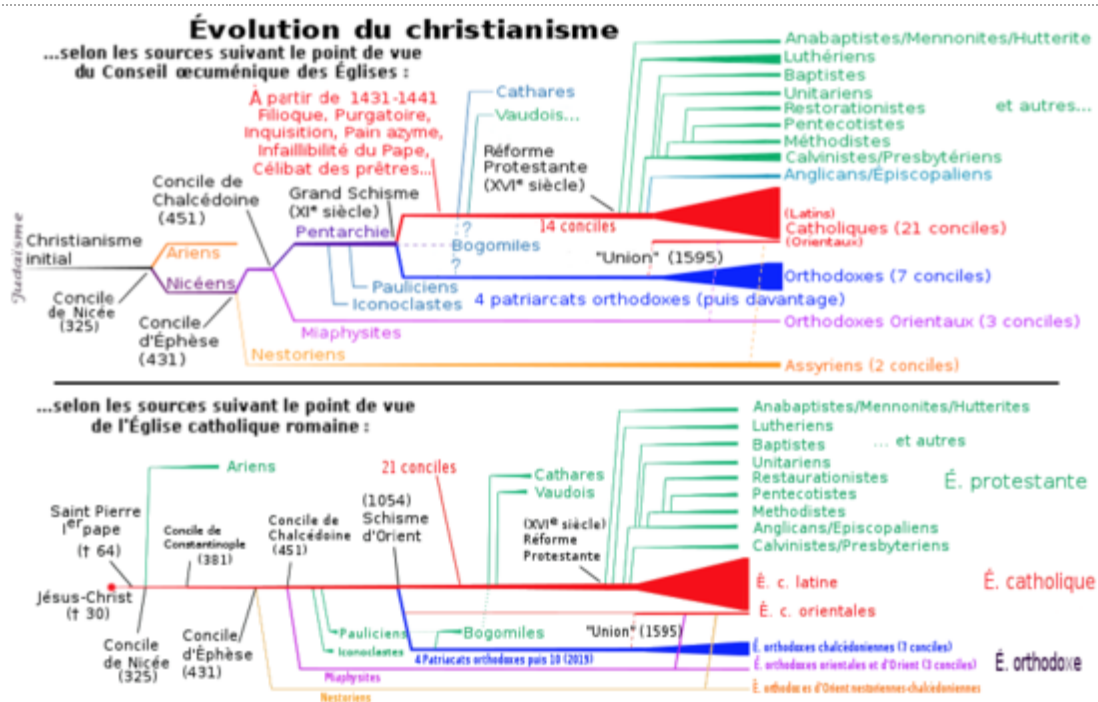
Évolution du christianisme
...selon les sources suivant le point de vue du Conseil œcuménique des Églises :

Judaïsme
Christianisme initial
Ariens
Nicéens
Concile de Nicée (325)
Concile d'Éphèse (431)
Concile de Chalcédoine (451)
Nestoriens
Miaphysites
Pentarchie
Grand Schisme (XIe siècle)
Pauliciens
Iconoclastes
À partir de 1431-1441 Filioque, Purgatoire, Inquisition, Pain azyme, Infaillibilité du Pape, Célibat des prêtres...
Cathares
Vaudois...
Bogomiles
?
?
Réforme Protestante (XVIe siècle)
14 conciles
"Union" (1595)
4 patriarcats orthodoxes (puis davantage)
Anabaptistes/Mennonites/Hutterite
Luthériens
Baptistes
Unitariens
Restorationistes
Pentecotistes
Méthodistes
Calvinistes/Presbytériens
Anglicans/Épiscopaliens
et autres...
(Latins)
Catholiques (21 conciles)
(Orientaux)
Orthodoxes (7 conciles)
Orthodoxes Orientaux (3 conciles)
Assyriens (2 conciles)

...selon les sources suivant le point de vue de l'Église catholique romaine :

Saint Pierre Ier pape († 64)
Jésus-Christ († 30)
Concile de Nicée (325)
Concile de Constantinople (381)
Concile d'Éphèse (431)
Concile de Chalcédoine (451)
Ariens
Pauliciens
Iconoclastes
Miaphysites
Nestoriens
(1054) Schisme d'Orient
21 conciles
Cathares
Vaudois
Bogomiles
(XVIe siècle) Réforme Protestante
"Union" (1595)
4 Patriarcats orthodoxes puis 10 (2019)
Anabaptistes/Mennonites/Hutterites
Lutheriens
Baptistes
... et autres
Unitariens
Restaurationistes
Pentecotistes
Methodistes
Anglicans/Episcopaliens
Calvinistes/Presbyteriens
É. protestante
É. c. latine
É. c. orientales
É. catholique
É. orthodoxes chalcédoniennes (7 conciles)
É. orthodoxes orientales et d'Orient (3 conciles)
É. orthodoxe
É. orthodoxes d'Orient nestoriennes-chalcédoniennes